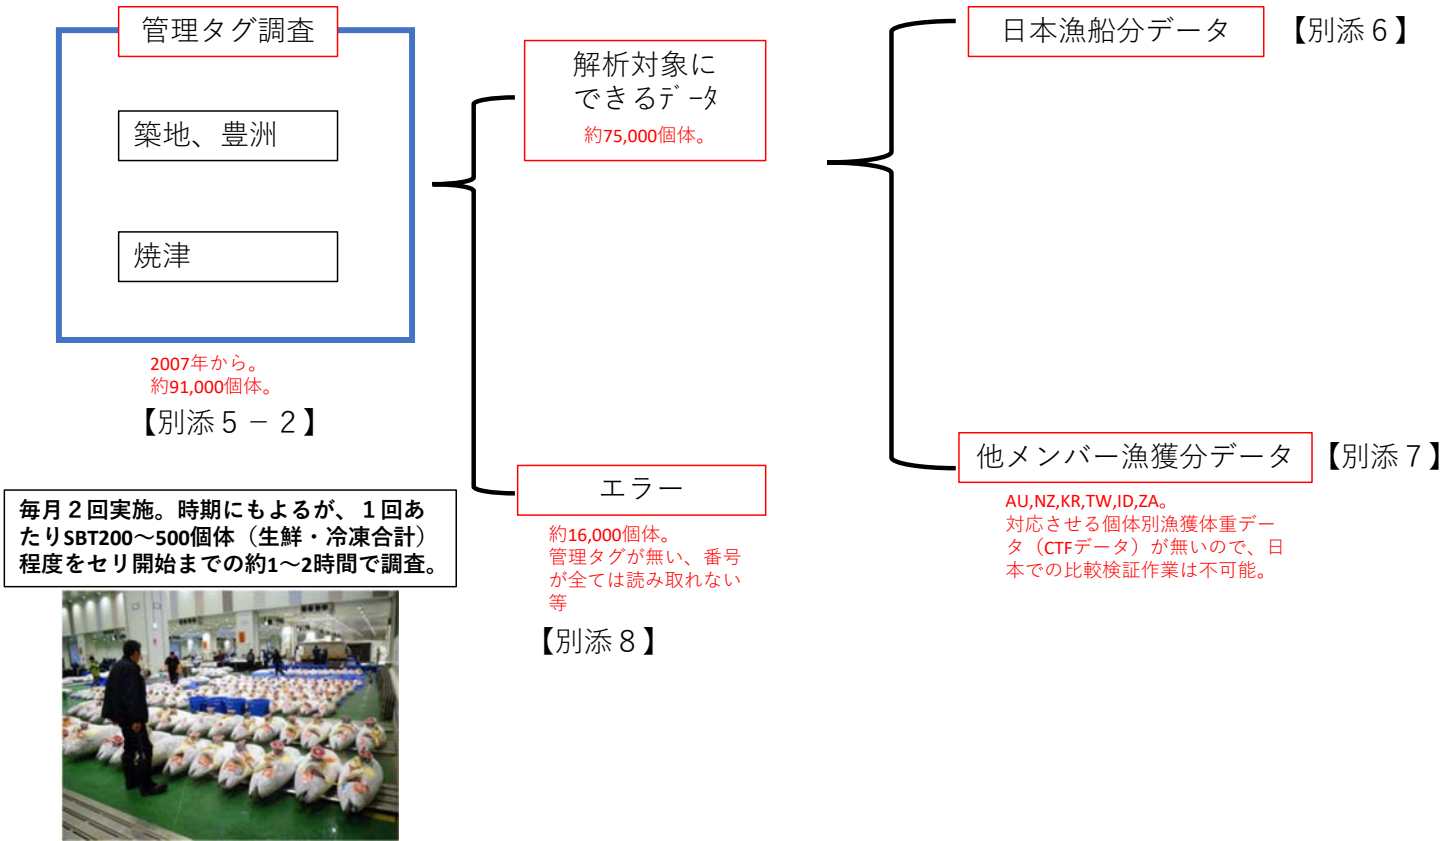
管理タグ調査

築地、豊洲

焼津

2007年から。
約91,000個体。

【別添５－２】

毎月２回実施。時期にもよるが、１回あたりSBT200～500個体（生鮮・冷凍合計）程度をセリ開始までの約1～2時間で調査。

解析対象にできるデータ

約75,000個体。

エラー

約16,000個体。
管理タグが無い、番号が全ては読み取れない等

【別添８】

日本漁船分データ

【別添６】

他メンバー漁獲分データ

【別添７】

AU,NZ,KR,TW,ID,ZA。
対応させる個体別漁獲体重データ（CTFデータ）が無いので、日本での比較検証作業は不可能。